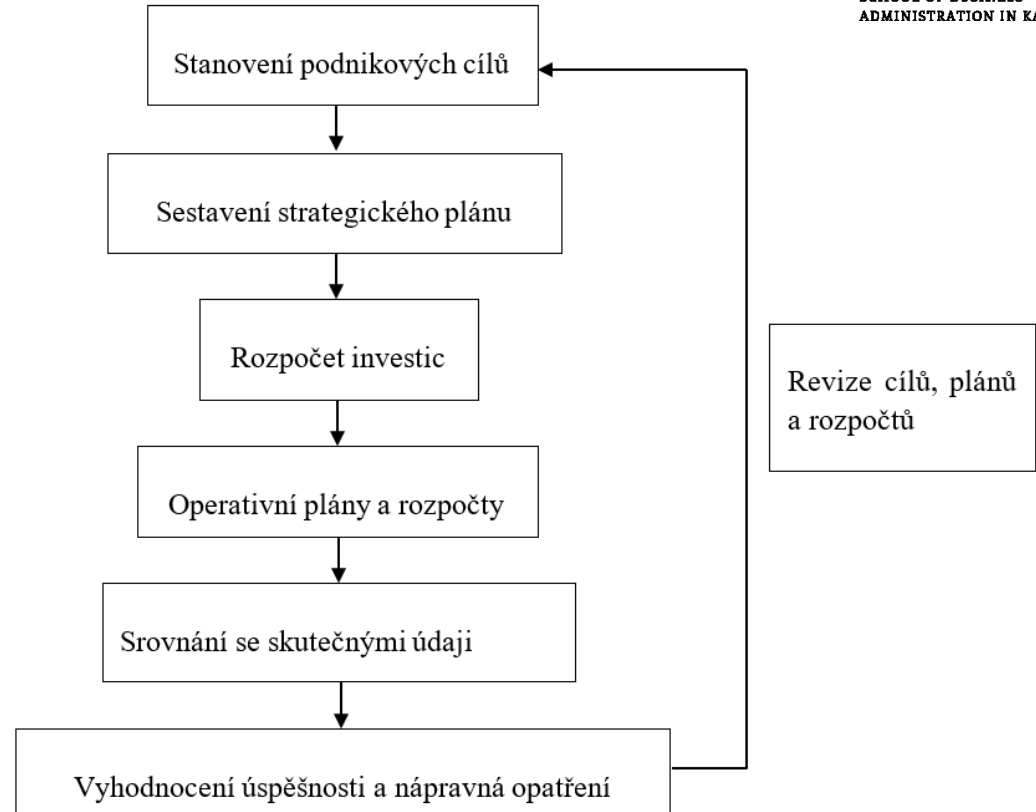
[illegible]
ADMINISTRATION IN KA

Stanovení podnikových cílů

Sestavení strategického plánu

Rozpočet investic

Operativní plány a rozpočty

Srovnání se skutečnými údaji

Vyhodnocení úspěšnosti a nápravná opatření

Revize cílů, plánů a rozpočtů